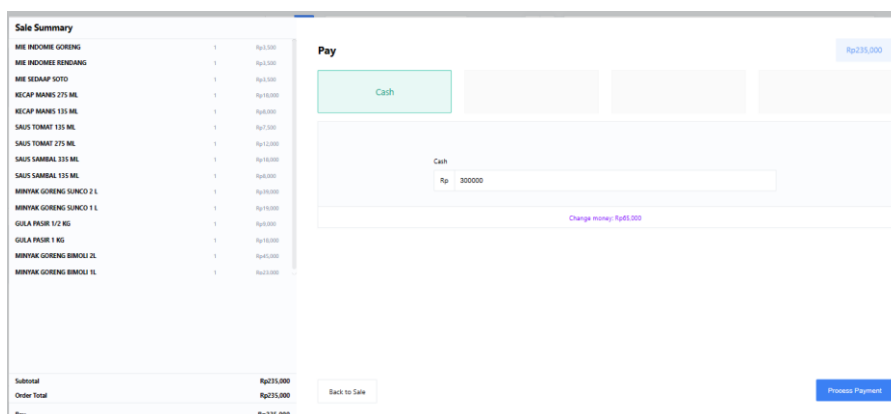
Sale Summary

| | | |
|---|---|---|
| MIE INDOMIE GORENG | 1 | Rp3,500 |
| MIE INDOMEE RENDANG | 1 | Rp3,500 |
| MIE SEDAAP SOTO | 1 | Rp3,500 |
| KECAP MANIS 275 ML | 1 | Rp18,000 |
| KECAP MANIS 135 ML | 1 | Rp8,000 |
| SAUS TOMAT 135 ML | 1 | Rp7,500 |
| SAUS TOMAT 275 ML | 1 | Rp12,000 |
| SAUS SAMBAL 335 ML | 1 | Rp16,000 |
| SAUS SAMBAL 135 ML | 1 | Rp8,000 |
| MINYAK GORENG SUNCO 2 L | 1 | Rp39,000 |
| MINYAK GORENG SUNCO 1 L | 1 | Rp19,000 |
| GULA PASIR 1/2 KG | 1 | Rp8,000 |
| GULA PASIR 1 KG | 1 | Rp16,000 |
| MINYAK GORENG BIMOLI 2L | 1 | Rp45,000 |
| MINYAK GORENG BIMOLI 1L | 1 | Rp23,000 |

Subtotal Rp235,000
Order Total Rp235,000
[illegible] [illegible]

Pay

Rp235,000

Cash

Cash
Rp 300000

Change money: Rp65.000

Back to Sale

Process Payment